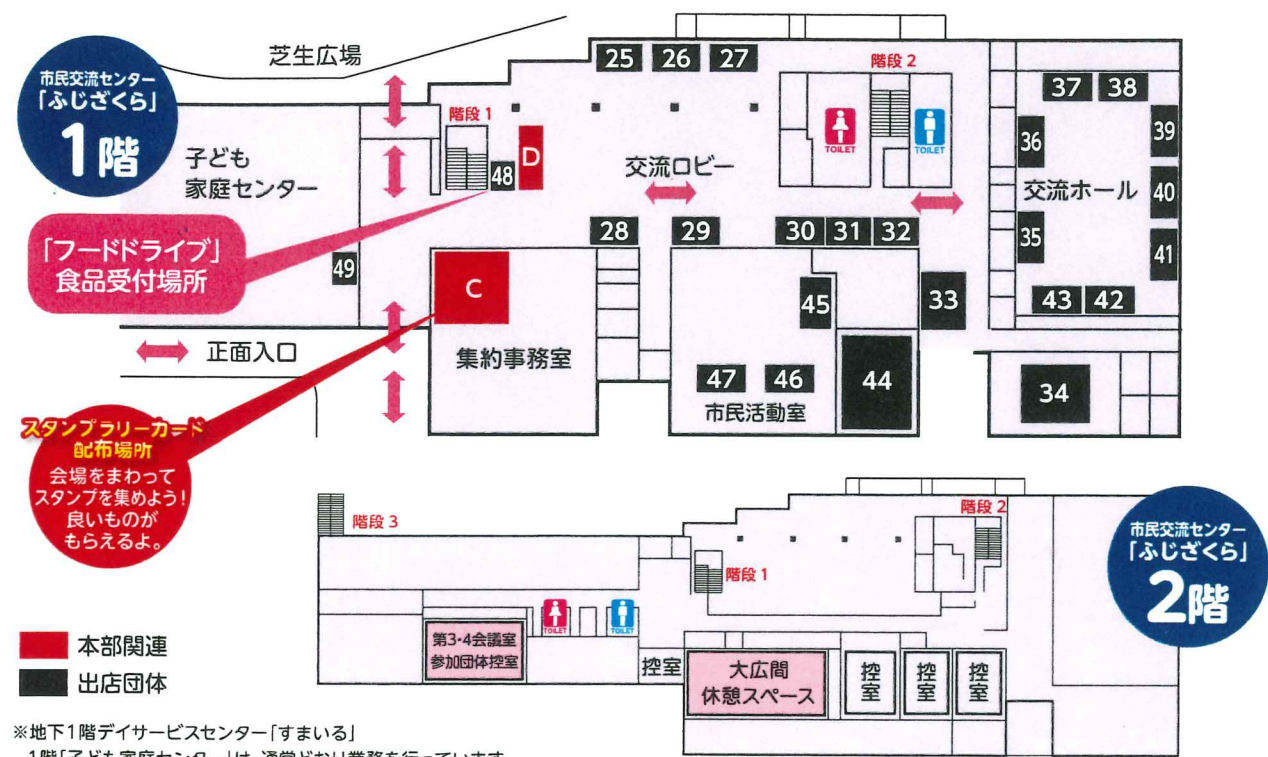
市民交流センター
「ふじざくら」
1階

芝生広場

子ども
家庭センター

階段 1

D

48

25 26 27

階段 2

TOILET

TOILET

交流ロビー

37 38

36

39

交流ホール

40

35

41

43 42

「フードドライブ」
食品受付場所

49

C

28

29

30 31 32

45

33

正面入口

集約事務室

47 46

市民活動室

44

34

スタンプラリーカード
配布場所
会場をまわって
スタンプを集めよう!
良いものが
もらえるよ。

階段 3

階段 2

階段 1

TOILET

TOILET

市民交流センター
「ふじざくら」
2階

第3・4会議室
参加団体控室

控室

大広間
休憩スペース

控室

控室

控室

本部関連

出店団体

※地下1階デイサービスセンター「すまいる」
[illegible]